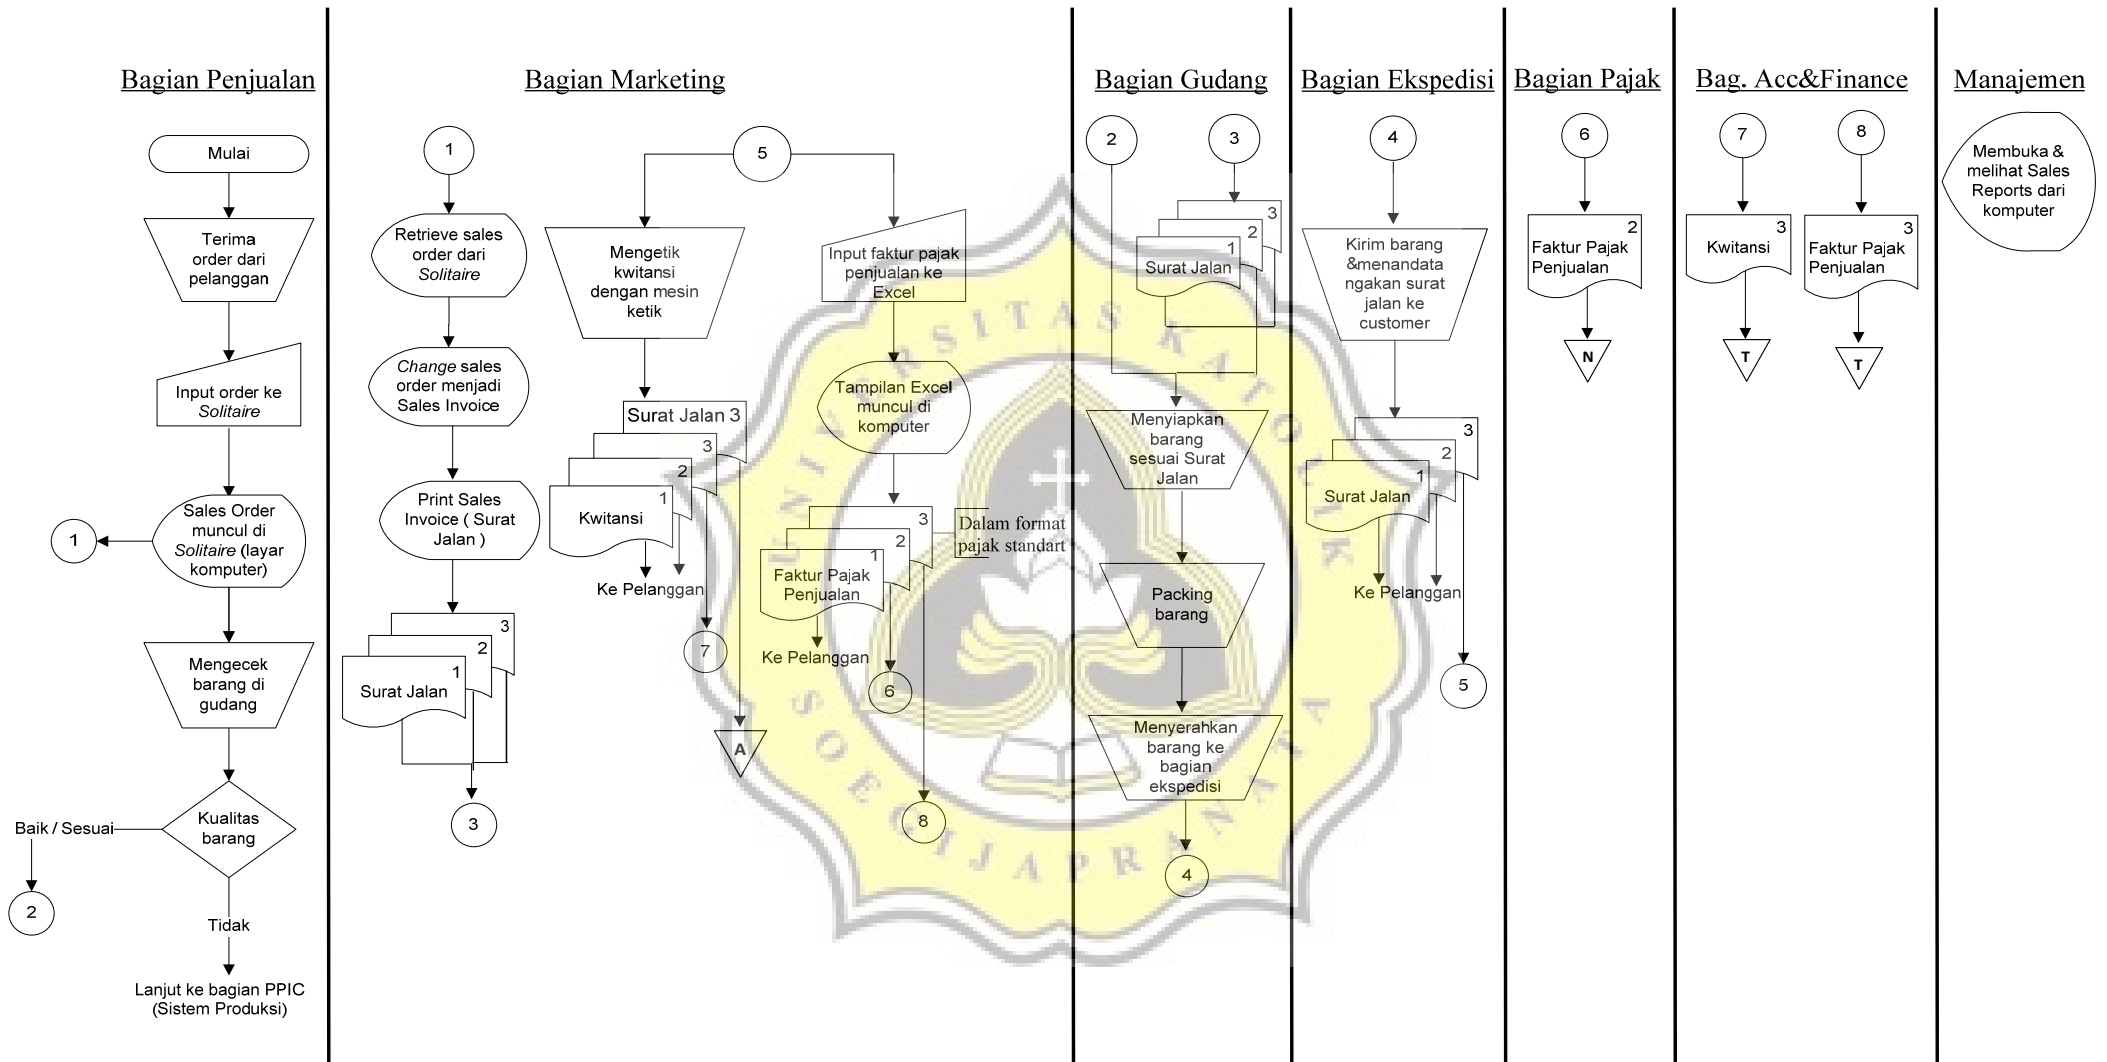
Bagian Penjualan

Mulai

Terima order dari pelanggan

Input order ke *Solitaire*

Sales Order muncul di *Solitaire* (layar komputer)

1

Mengecek barang di gudang

Kualitas barang

Baik / Sesuai

2

Tidak

Lanjut ke bagian PPIC (Sistem Produksi)

Bagian Marketing

1

Retrieve sales order dari *Solitaire*

*Change* sales order menjadi Sales Invoice

Print Sales Invoice ( Surat Jalan )

3 2 1 Surat Jalan

3

5

Mengetik kwitansi dengan mesin ketik

Surat Jalan 3

3 2 1 Kwitansi

Ke Pelanggan

7

A

Input faktur pajak penjualan ke Excel

Tampilan Excel muncul di komputer

3 2 1 Faktur Pajak Penjualan

Dalam format pajak standart

Ke Pelanggan

6

8

Bagian Gudang

2

3

3 2 1 Surat Jalan

Menyiapkan barang sesuai Surat Jalan

Packing barang

Menyerahkan barang ke bagian ekspedisi

4

Bagian Ekspedisi

4

Kirim barang &menandatangakan surat jalan ke customer

3 2 1 Surat Jalan

Ke Pelanggan

5

Bagian Pajak

6

2 Faktur Pajak Penjualan

N

Bag. Acc&Finance

7

3 Kwitansi

T

8

3 Faktur Pajak Penjualan

T

Manajemen

Membuka & melihat Sales Reports dari komputer